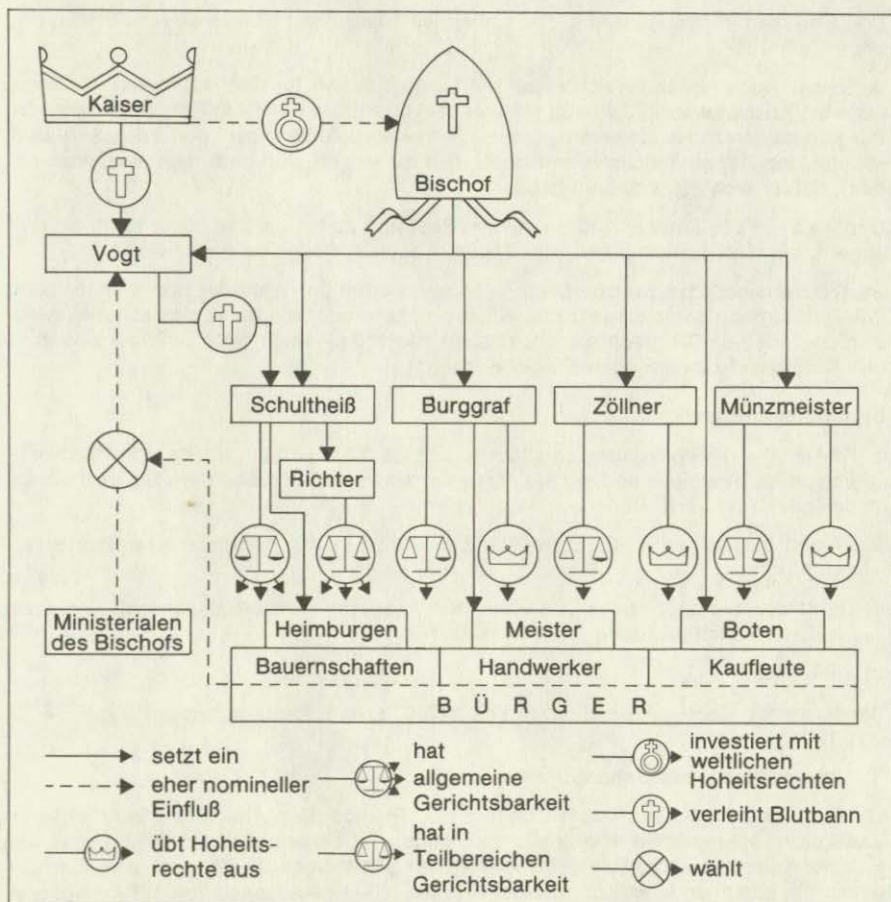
Kaiser

Bischof

Vogt

Schultheiß

Burggraf

Zöllner

Münzmeister

Richter

Ministerialen des Bischofs

Heimburgen

Meister

Boten

Bauernschaften

Handwerker

Kaufleute

B Ü R G E R

setzt ein

eher nomineller Einfluß

übt Hoheitsrechte aus

hat allgemeine Gerichtsbarkeit

hat in Teilbereichen Gerichtsbarkeit

investiert mit weltlichen Hoheitsrechten

verleiht Blutbann

wählt